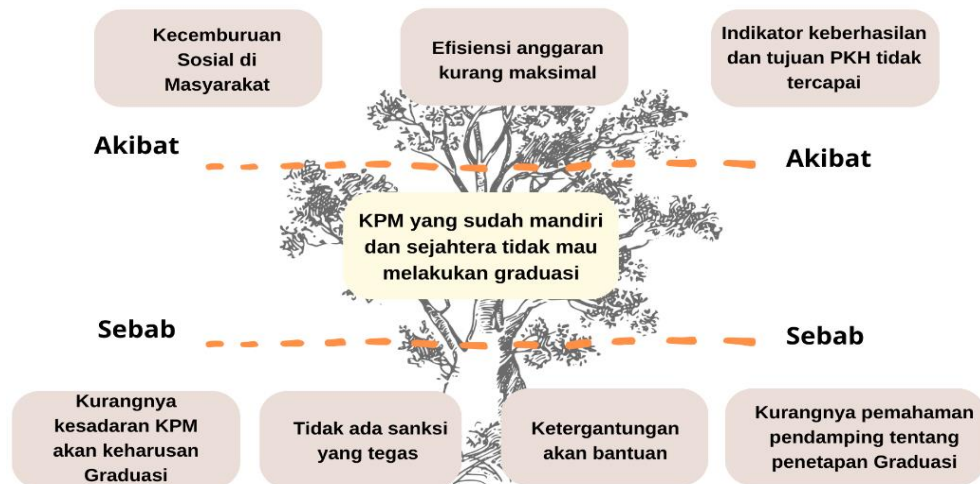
Kecemburuan Sosial di Masyarakat

Efisiensi anggaran kurang maksimal

Indikator keberhasilan dan tujuan PKH tidak tercapai

Akibat

Akibat

KPM yang sudah mandiri dan sejahtera tidak mau melakukan graduasi

Sebab

Sebab

Kurangnya kesadaran KPM akan keharusan Graduasi

Tidak ada sanksi yang tegas

Ketergantungan akan bantuan

Kurangnya pemahaman pendamping tentang penetapan Graduasi